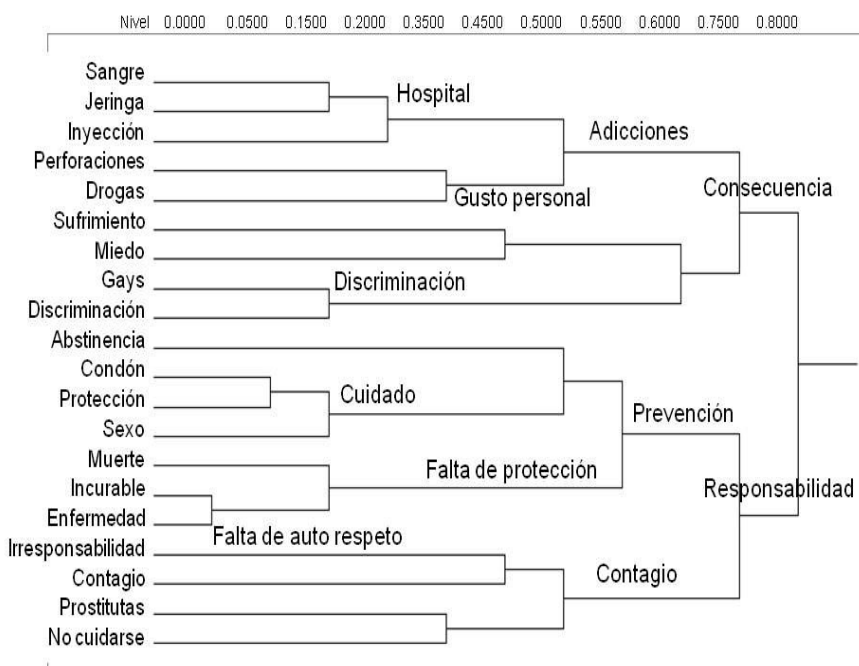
Nivel 0.0000 0.0500 0.1500 0.2000 0.3500 0.4500 0.5000 0.5500 0.6000 0.7500 0.8000

Sangre
Jeringa
Inyección
Perforaciones
Drogas
Sufrimiento
Miedo
Gays
Discriminación
Abstinencia
Condón
Protección
Sexo
Muerte
Incurable
Enfermedad
Irresponsabilidad
Contagio
Prostitutas
No cuidarse

Hospital
Adicciones
Gusto personal
Consecuencia
Discriminación
Cuidado
Prevención
Falta de protección
Responsabilidad
Falta de auto respeto
Contagio